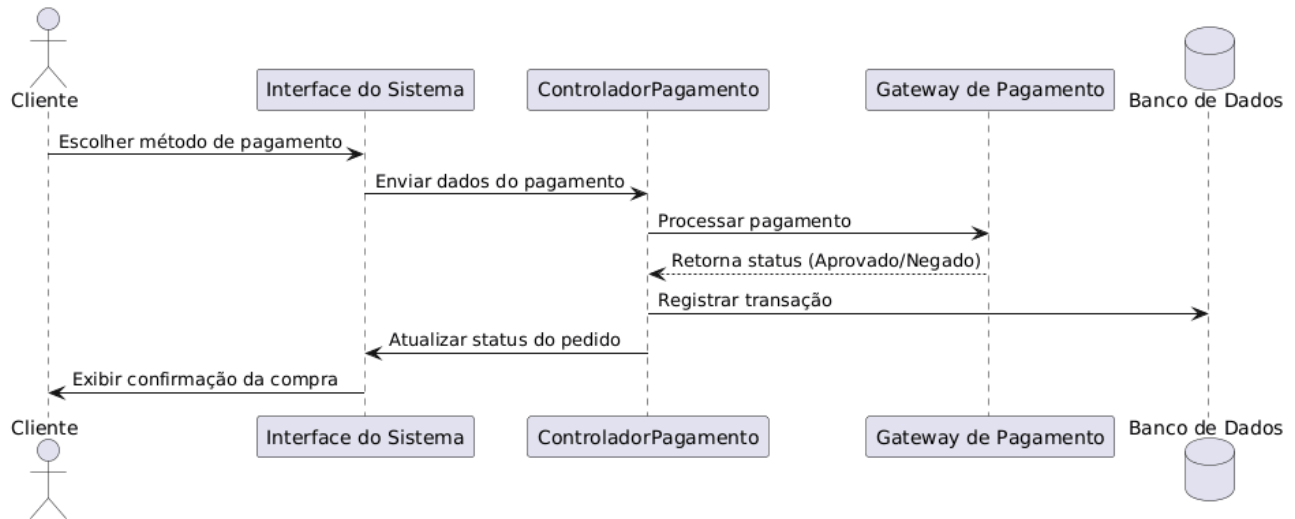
Cliente
Interface do Sistema
ControladorPagamento
Gateway de Pagamento
Banco de Dados

Escolher método de pagamento
Enviar dados do pagamento
Processar pagamento
Retorna status (Aprovado/Negado)
Registrar transação
Atualizar status do pedido
Exibir confirmação da compra

Cliente
Interface do Sistema
ControladorPagamento
Gateway de Pagamento
Banco de Dados